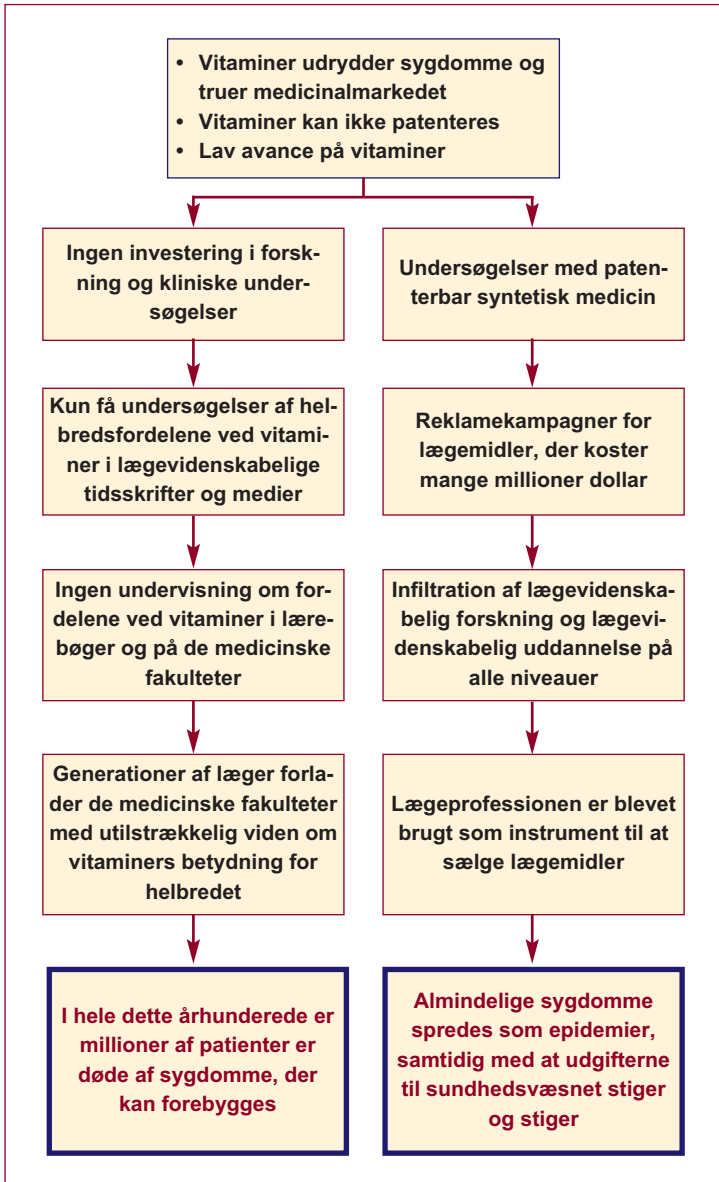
• Vitaminer udrydder sygdomme og truer medicinalmarkedet
• Vitaminer kan ikke patenteres
• Lav avance på vitaminer

Ingen investering i forskning og kliniske undersøgelser

Kun få undersøgelser af helbredsfordelene ved vitaminer i lægevidenskabelige tidsskrifter og medier

Ingen undervisning om fordelene ved vitaminer i lærebøger og på de medicinske fakulteter

Generationer af læger forlader de medicinske fakulteter med utilstrækkelig viden om vitaminers betydning for helbredet

I hele dette århunderede er millioner af patienter er døde af sygdomme, der kan forebygges

Undersøgelser med patenterbar syntetisk medicin

Reklamekampagner for lægemidler, der koster mange millioner dollar

Infiltration af lægevidenskabelig forskning og lægevidenskabelig uddannelse på alle niveauer

Lægeprofessionen er blevet brugt som instrument til at sælge lægemidler

Almindelige sygdomme spredes som epidemier, samtidig med at udgifterne til sundhedsvæsnet stiger og stiger